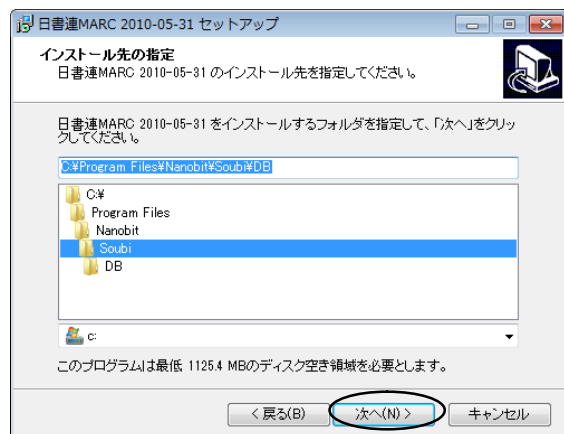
日書連MARC 2010-05-31 セットアップ

インストール先の指定
日書連MARC 2010-05-31 のインストール先を指定してください。

日書連MARC 2010-05-31 をインストールするフォルダを指定して、「次へ」をクリックしてください。

C:¥Program Files¥Nanobit¥Soubi¥DB

C:¥
Program Files
Nanobit
Soubi
DB

c:

このプログラムは最低 1125.4 MBのディスク空き領域を必要とします。

< 戻る(B)
次へ(N) >
キャンセル